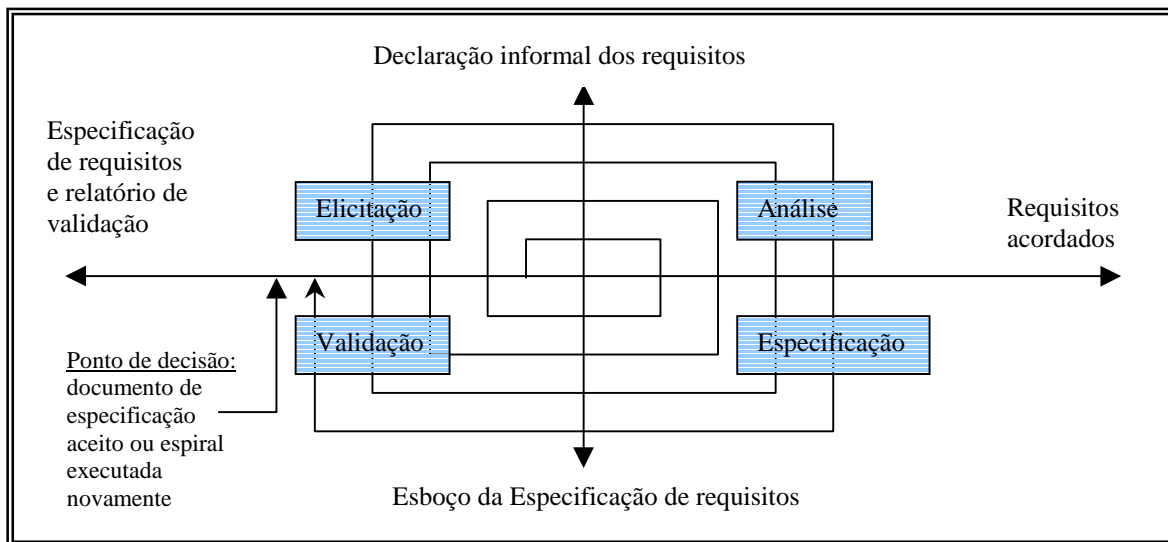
Declaração informal dos requisitos

Especificação de requisitos e relatório de validação

Elicitação

Análise

Requisitos acordados

Validação

Especificação

Ponto de decisão: documento de especificação aceito ou espiral executada novamente

Esboço da Especificação de requisitos